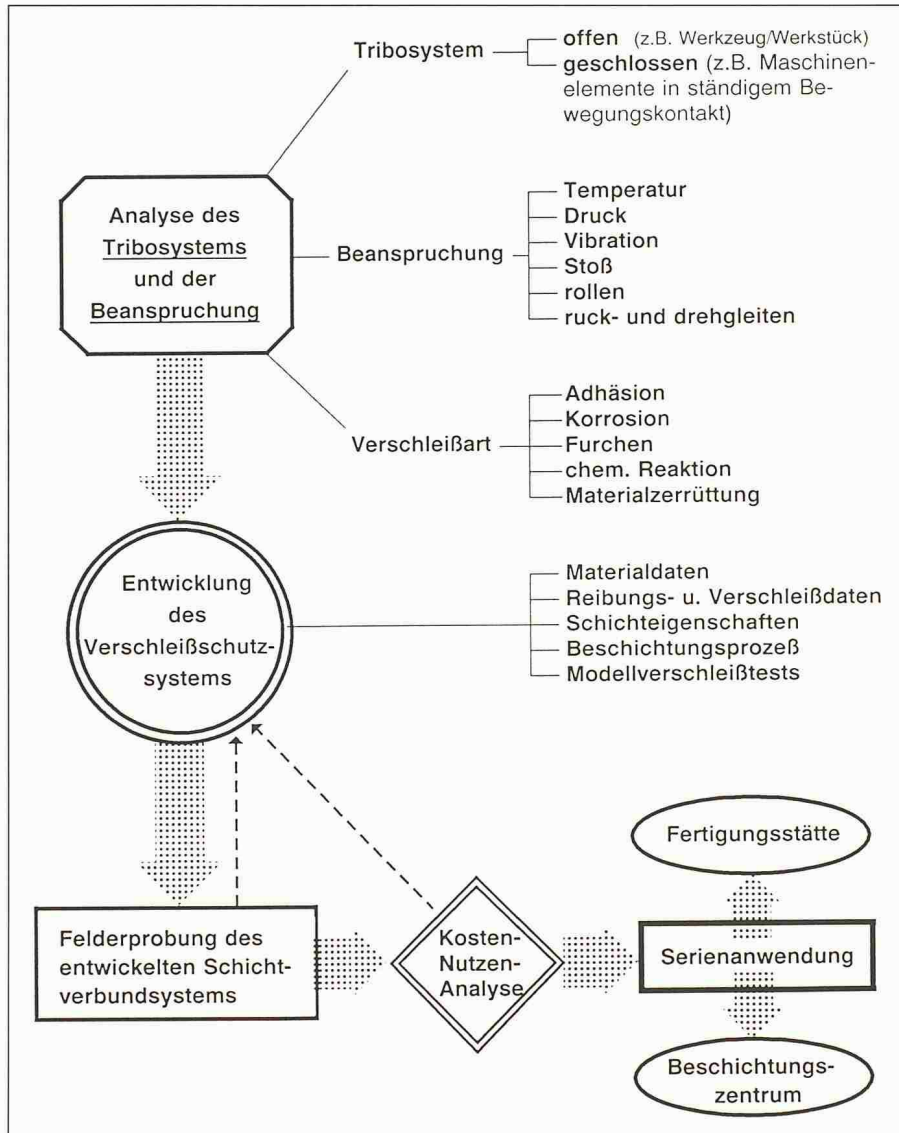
Tribosystem
offen (z.B. Werkzeug/Werkstück)
geschlossen (z.B. Maschinenelemente in ständigem Bewegungskontakt)

Analyse des Tribosystems und der Beanspruchung

Beanspruchung
Temperatur
Druck
Vibration
Stoß
rollen
ruck- und drehgleiten

Verschleißart
Adhäsion
Korrosion
Furchen
chem. Reaktion
Materialzerrüttung

Entwicklung des Verschleißschutzsystems

Materialdaten
Reibungs- u. Verschleißdaten
Schichteigenschaften
Beschichtungsprozeß
Modellverschleißtests

Fertigungsstätte

Felderprobung des entwickelten Schichtverbundsystems

Kosten-Nutzen-Analyse

Serienanwendung

Beschichtungszentrum